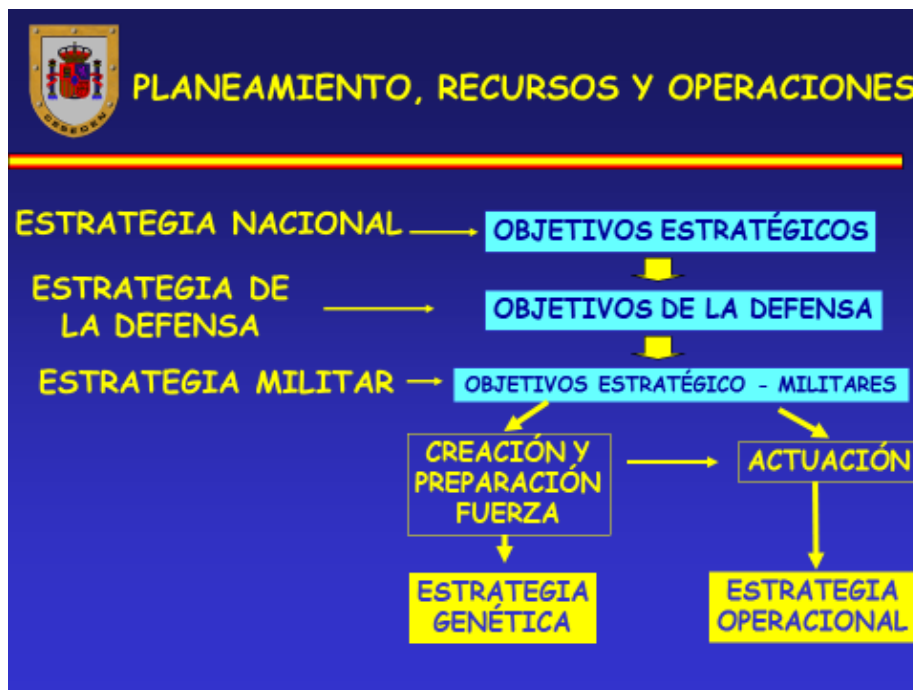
CESEDEN

PLANEAMIENTO, RECURSOS Y OPERACIONES

ESTRATEGIA NACIONAL

OBJETIVOS ESTRATÉGICOS

ESTRATEGIA DE LA DEFENSA

OBJETIVOS DE LA DEFENSA

ESTRATEGIA MILITAR

OBJETIVOS ESTRATÉGICO - MILITARES

CREACIÓN Y PREPARACIÓN FUERZA

ACTUACIÓN

ESTRATEGIA GENÉTICA

ESTRATEGIA OPERACIONAL